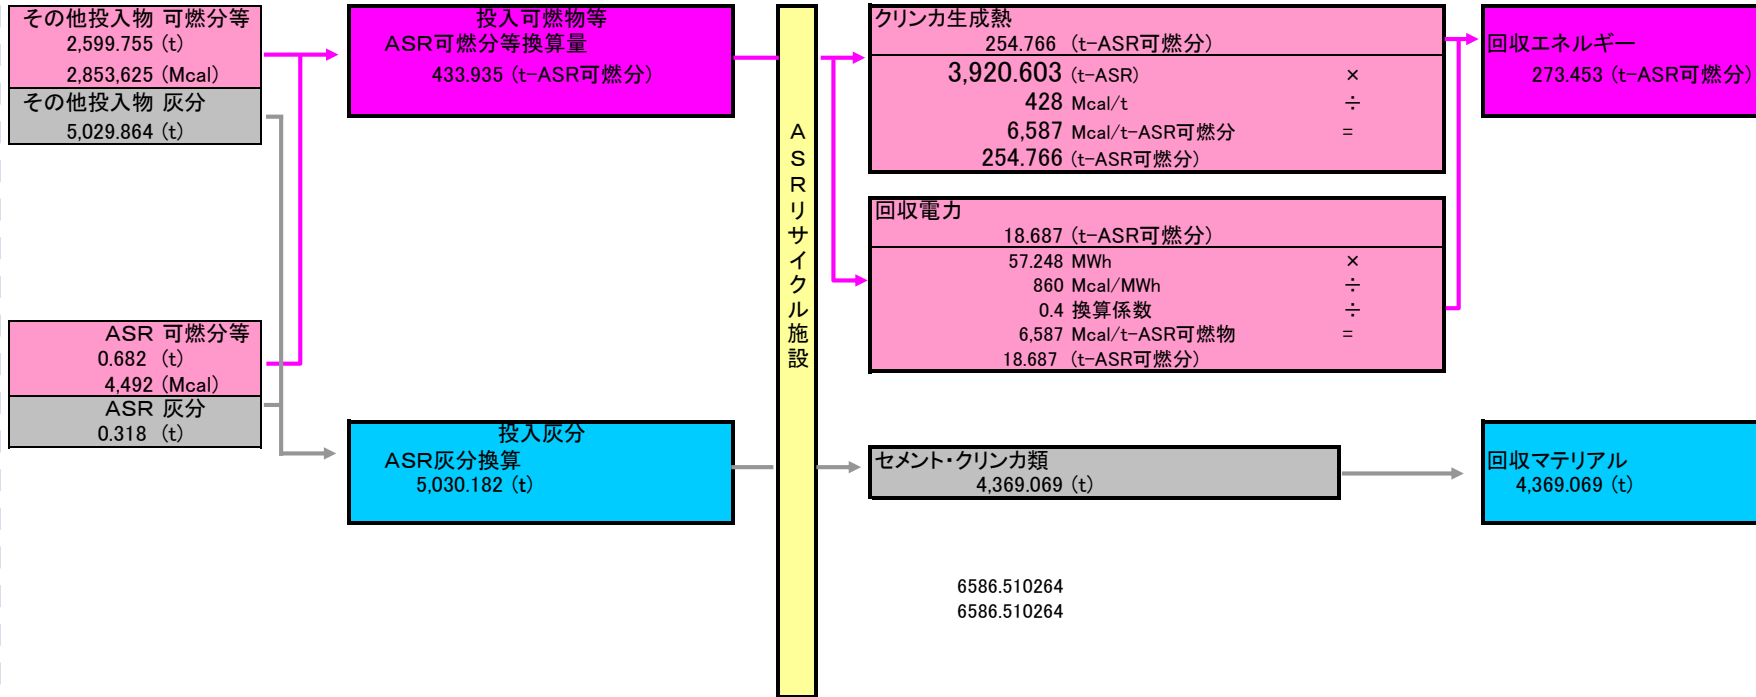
その他投入物 可燃分等
2,599.755 (t)
2,853,625 (Mcal)

その他投入物 灰分
5,029.864 (t)

ASR 可燃分等
0.682 (t)
4,492 (Mcal)

ASR 灰分
0.318 (t)

投入可燃物等
ASR可燃分等換算量
433.935 (t-ASR可燃分)

投入灰分
ASR灰分換算
5,030.182 (t)

ASRリサイクル施設

クリンカ生成熱
254.766 (t-ASR可燃分)
3,920.603 (t-ASR) ×
428 Mcal/t ÷
6,587 Mcal/t-ASR可燃分 =
254.766 (t-ASR可燃分)

回収電力
18.687 (t-ASR可燃分)
57.248 MWh ×
860 Mcal/MWh ÷
0.4 換算係数 ÷
6,587 Mcal/t-ASR可燃物 =
18.687 (t-ASR可燃分)

セメント・クリンカ類
4,369.069 (t)

回収エネルギー
273.453 (t-ASR可燃分)

回収マテリアル
4,369.069 (t)

6586.510264
6586.510264